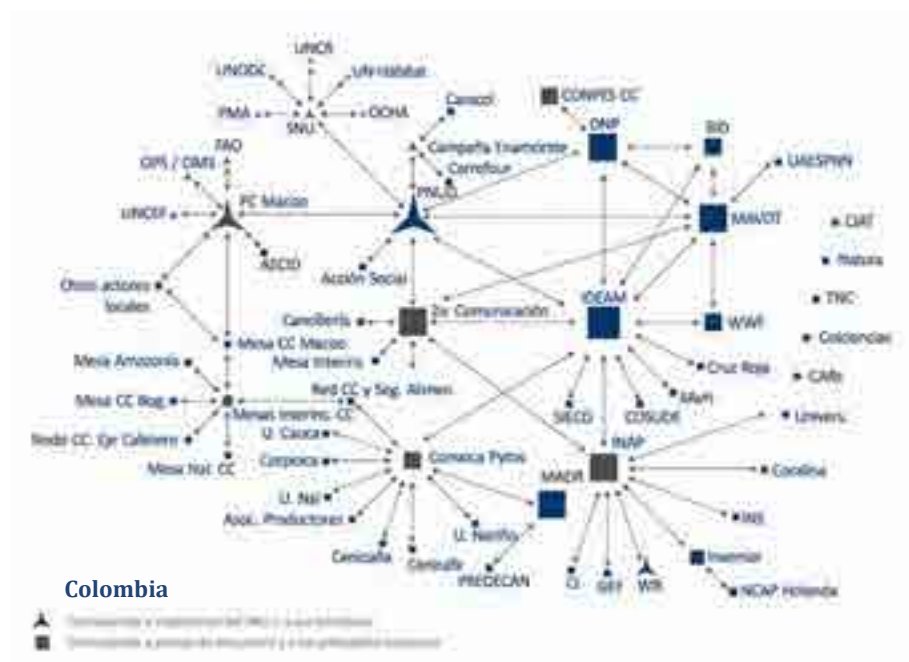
UNCR

UNODC

UN-Habitat

PMA

SNU

OCHA

Caracol

CONPES CC

FAO

Campaña Enamórate

DNP

SIG

OPS / OMS

Carrefour

PC Marco

PNUD

UAESPNN

UNICEF

MAVDT

CIAT

AECID

Acción Social

Natura

Otros actores locales

TNC

2a. Comunicación

IDEAM

Cancillería

WWF

Colciencias

Mesa CC Marco

Mesa Interins.

Cruz Roja

CARs

Mesa Amazonía

Red CC y Seg. Alimen.

Mesa CC Bog.

Mesas Interins. CC

SIECO

COSUDE

MAPI

Univers.

Nodo CC. Eje Cafetero

U. Cauca

INAP

Mesa Nal. CC

Corpoica

Corasca Pyfas

MADR

Cocolina

U. Nal

INS

Asoc. Productores

U. Nariño

Invemar

Cenicaña

Cenipalma

PREDECAN

CI

GEF

WB

NCAP Holanda

Colombia

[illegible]

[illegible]